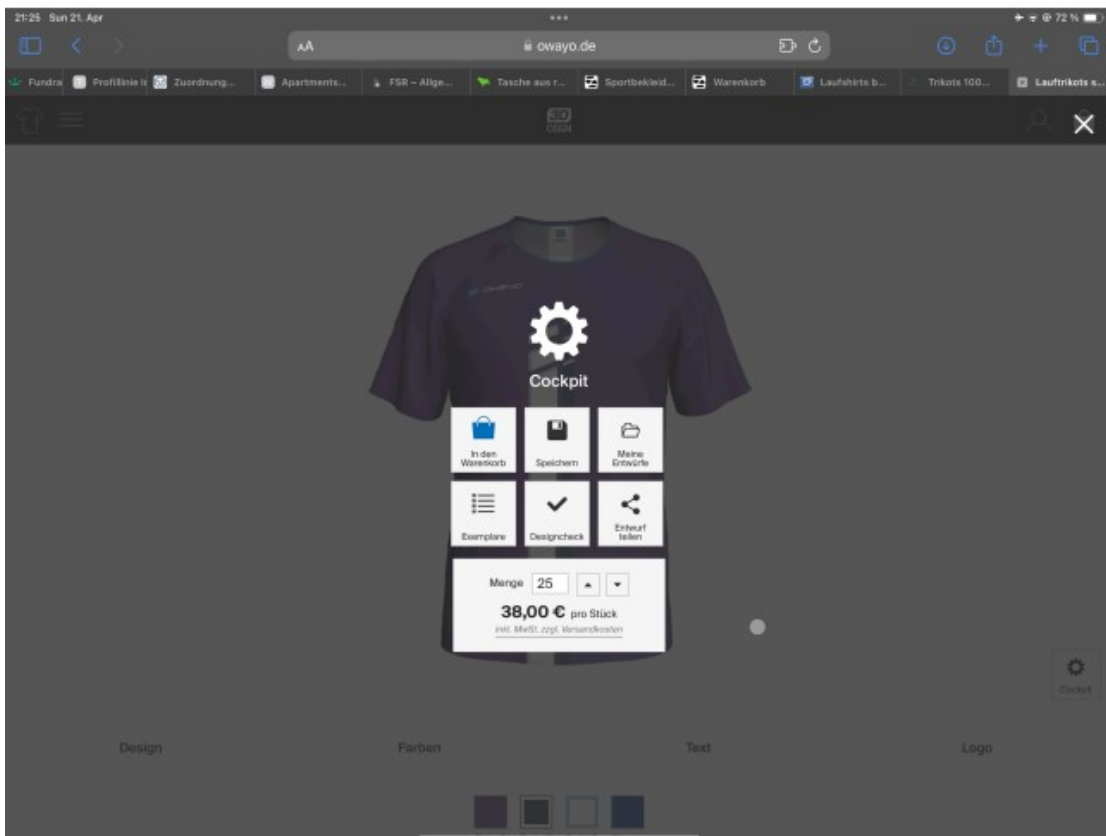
21:25 Sun 21. Apr

72 %

AA

owayo.de

Fundra | Profillinie I | Zuordnung... | Apartments... | FSR – Allge... | Tasche aus r... | Sportbekleid... | Warenkorb | Laufshirts b... | Trikots 100... | Lauftrikots s...

3D DESIGN

Cockpit

In den Warenkorb

Speichern

Meine Entwürfe

Exemplare

Designcheck

Entwurf teilen

Menge 25

38,00 € pro Stück

inkl. MwSt. zzgl. Versandkosten

Cockpit

Design

Farben

Text

Logo